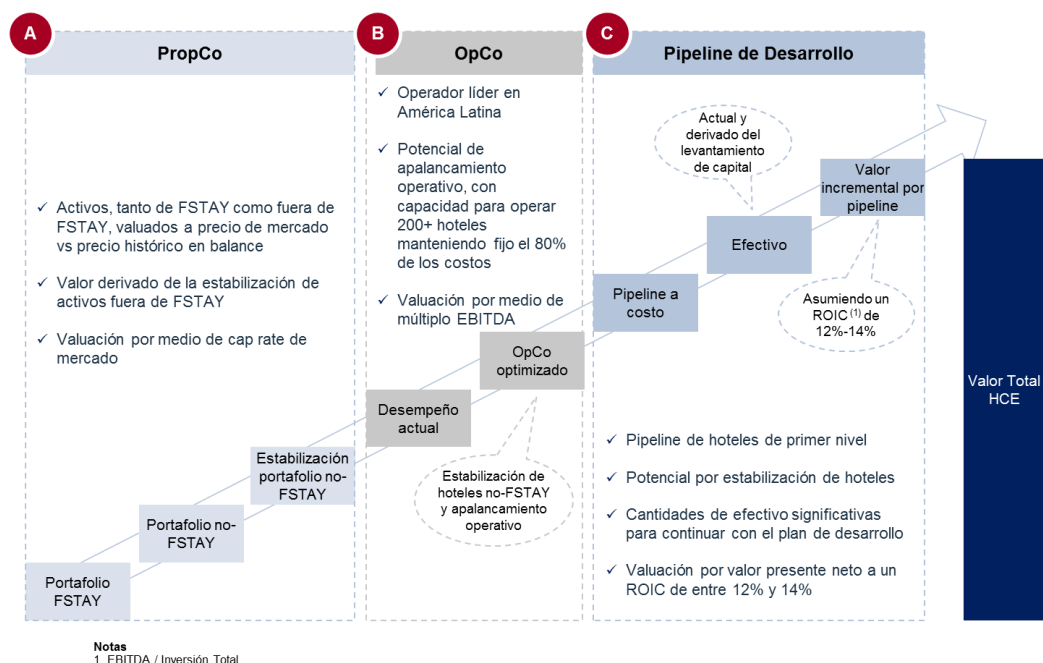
A

PropCo

✓ Activos, tanto de FSTAY como fuera de FSTAY, valuados a precio de mercado vs precio histórico en balance

✓ Valor derivado de la estabilización de activos fuera de FSTAY

✓ Valuación por medio de cap rate de mercado

Estabilización portafolio no-FSTAY

Portafolio no-FSTAY

Portafolio FSTAY

B

OpCo

✓ Operador líder en América Latina

✓ Potencial de apalancamiento operativo, con capacidad para operar 200+ hoteles manteniendo fijo el 80% de los costos

✓ Valuación por medio de múltiplo EBITDA

OpCo optimizado

Desempeño actual

Estabilización de hoteles no-FSTAY y apalancamiento operativo

C

Pipeline de Desarrollo

Actual y derivado del levantamiento de capital

Valor incremental por pipeline

Efectivo

Pipeline a costo

Asumiendo un ROIC $^{(1)}$ de 12%-14%

✓ Pipeline de hoteles de primer nivel

✓ Potencial por estabilización de hoteles

✓ Cantidades de efectivo significativas para continuar con el plan de desarrollo

✓ Valuación por valor presente neto a un ROIC de entre 12% y 14%

Valor Total HCE

Notas
1. EBITDA / Inversión Total